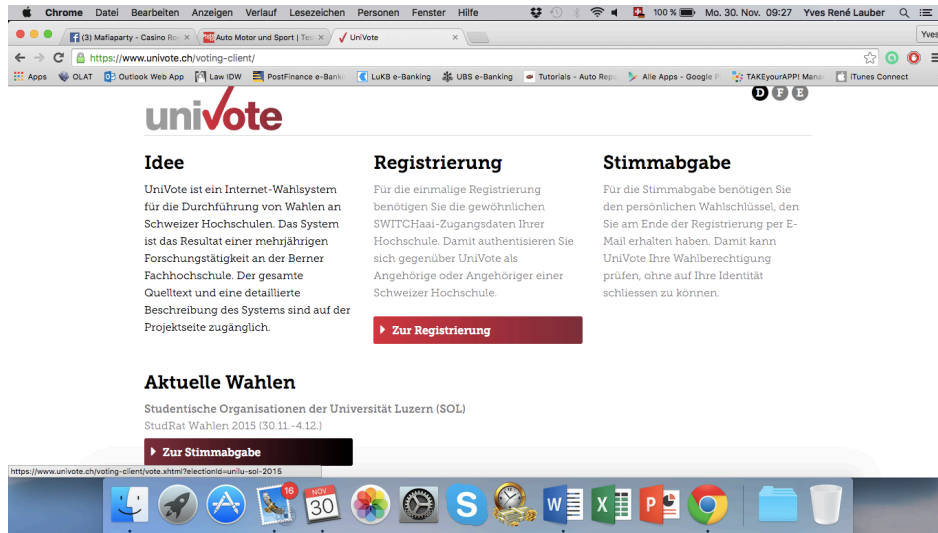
Chrome Datei Bearbeiten Anzeigen Verlauf Lesezeichen Personen Fenster Hilfe

100 % Mo. 30. Nov. 09:27 Yves René Lauber

(3) Mafiaparty - Casino Ro × | Auto Motor und Sport | Tes × | UniVote ×

Yves

https://www.univote.ch/voting-client/

Apps OLAT Outlook Web App Law IDW PostFinance e-Banki LuKB e-Banking UBS e-Banking Tutorials - Auto Repa Alle Apps - Google P TAKEyourAPP! Mana iTunes Connect

univote

D F E

Idee

UniVote ist ein Internet-Wahlsystem für die Durchführung von Wahlen an Schweizer Hochschulen. Das System ist das Resultat einer mehrjährigen Forschungstätigkeit an der Berner Fachhochschule. Der gesamte Quelltext und eine detaillierte Beschreibung des Systems sind auf der Projektseite zugänglich.

Registrierung

Für die einmalige Registrierung benötigen Sie die gewöhnlichen SWITCHaai-Zugangsdaten Ihrer Hochschule. Damit authentisieren Sie sich gegenüber UniVote als Angehörige oder Angehöriger einer Schweizer Hochschule.

Zur Registrierung

Stimmabgabe

Für die Stimmabgabe benötigen Sie den persönlichen Wahlschlüssel, den Sie am Ende der Registrierung per E-Mail erhalten haben. Damit kann UniVote Ihre Wahlberechtigung prüfen, ohne auf Ihre Identität schliessen zu können.

Aktuelle Wahlen

Studentische Organisationen der Universität Luzern (SOL)
StudRat Wahlen 2015 (30.11.-4.12.)

Zur Stimmabgabe

https://www.univote.ch/voting-client/vote.xhtml?electionId=unilu-sol-2015

16 NOV 30